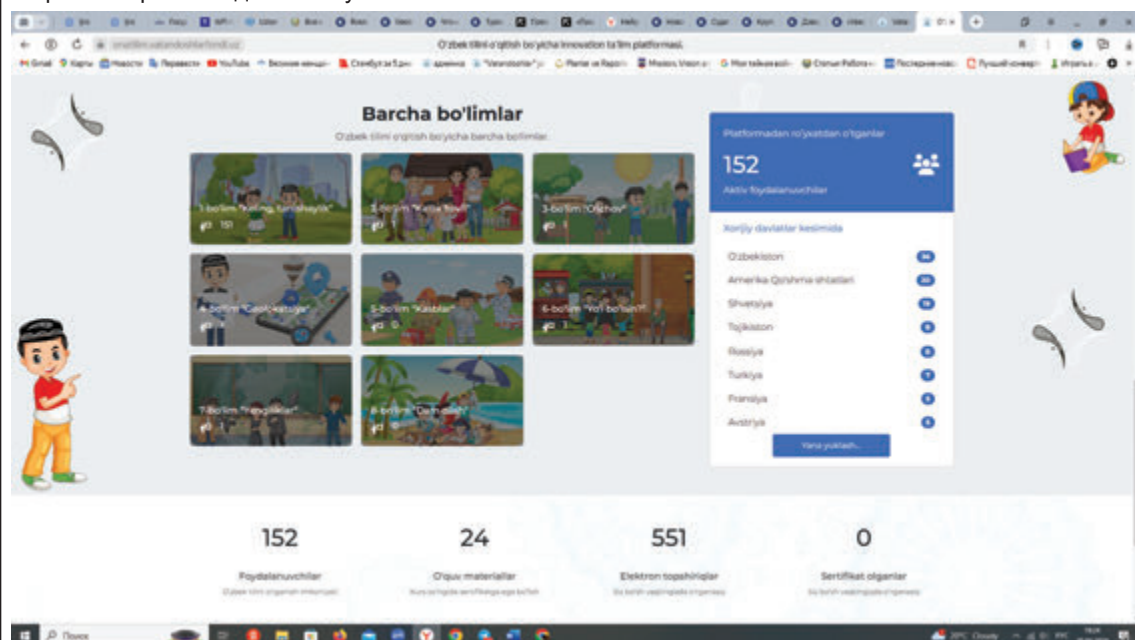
O'zbek tilini o'qitish bo'yicha innovation ta'lim platformasi.

Barcha bo'limlar

O'zbek tilini o'qitish bo'yicha barcha bo'limlar

1-bo'lim "Keling, tanishaylik"
151

2-bo'lim "Mening oilam"

3-bo'lim "Oilaviy"

4-bo'lim "Geolokatsiya"

5-bo'lim "Kasblar"

6-bo'lim "Yo'l bo'lsin!"

7-bo'lim "Yangiliklar"

8-bo'lim "Dam olish"

Platformadan ro'yxatdan o'tganlar

152

Aktiv foydalanuvchilar

Xorijiy davlatlar kesimida

O'zbekiston
Amerika Qo'shma shtatlari
Shvetsiya
Tojikiston
Rossiya
Turkiya
Fransiya
Avstriya

Yana yuklash...

152
Foydalanuvchilar

24
O'quv materiallar

551
Elektron topshiriqlar

0
Sertifikat olganlar

Поиск